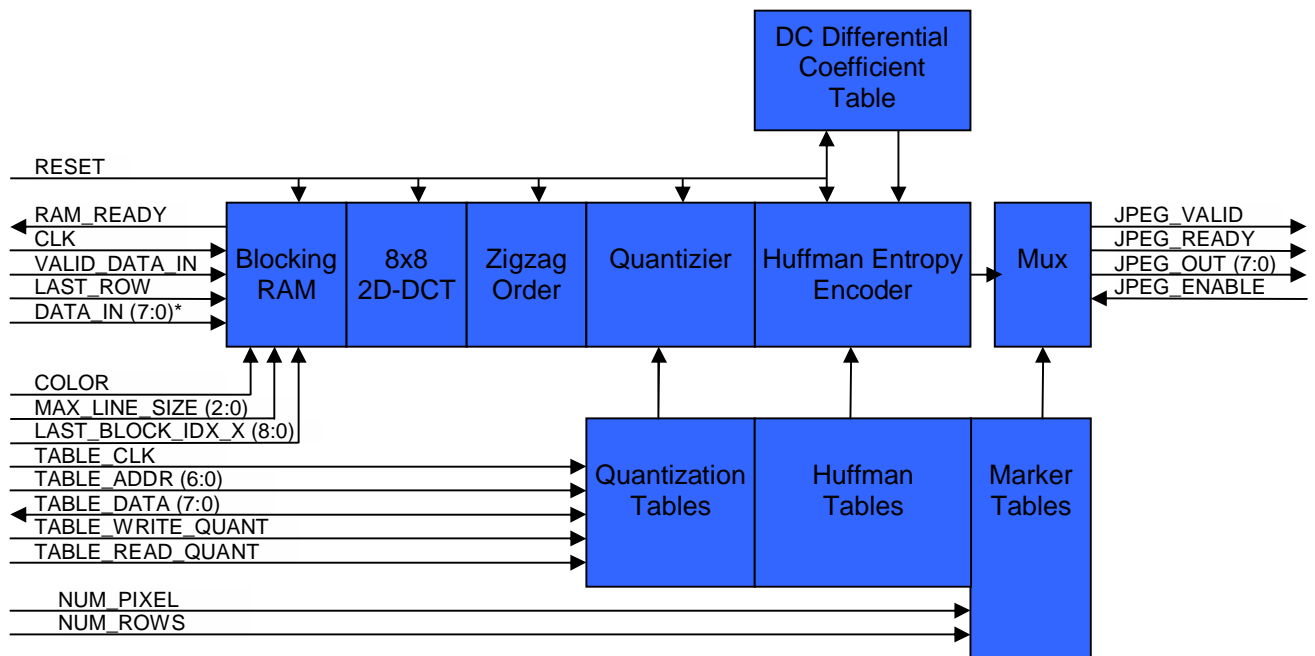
DC Differential Coefficient Table

RESET

RAM_READY
CLK
VALID_DATA_IN
LAST_ROW
DATA_IN (7:0)*

Blocking RAM

8x8 2D-DCT

Zigzag Order

Quantizier

Huffman Entropy Encoder

Mux

JPEG_VALID
JPEG_READY
JPEG_OUT (7:0)
JPEG_ENABLE

COLOR
MAX_LINE_SIZE (2:0)
LAST_BLOCK_IDX_X (8:0)
TABLE_CLK
TABLE_ADDR (6:0)
TABLE_DATA (7:0)
TABLE_WRITE_QUANT
TABLE_READ_QUANT

Quantization Tables

Huffman Tables

Marker Tables

NUM_PIXEL
NUM_ROWS